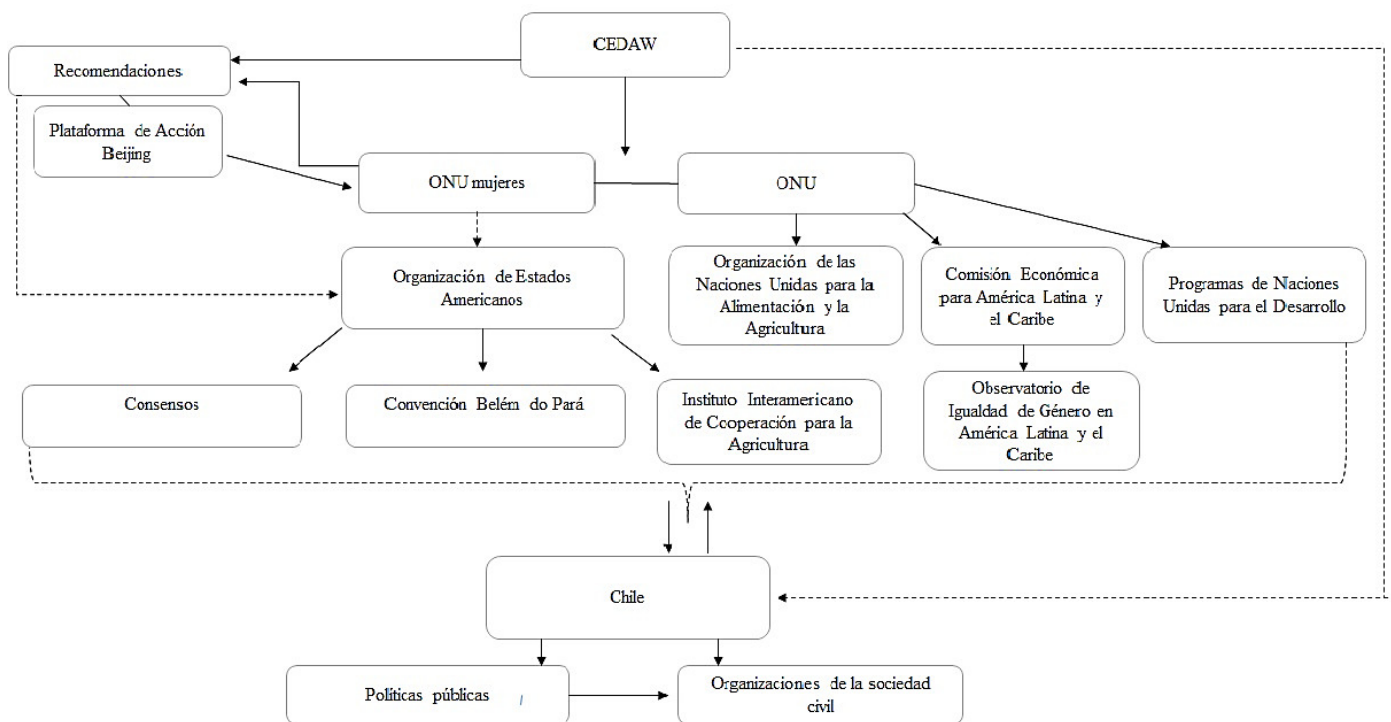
CEDAW

Recomendaciones

Plataforma de Acción Beijing

ONU mujeres

ONU

Organización de Estados Americanos

Organización de las Naciones Unidas para la Alimentación y la Agricultura

Comisión Económica para América Latina y el Caribe

Programas de Naciones Unidas para el Desarrollo

Consensos

Convención Belém do Pará

Instituto Interamericano de Ccoperación para la Agricultura

Observatorio de Igualdad de Género en América Latina y el Caribe

Chile

Políticas públicas

Organizaciones de la sociedad civil